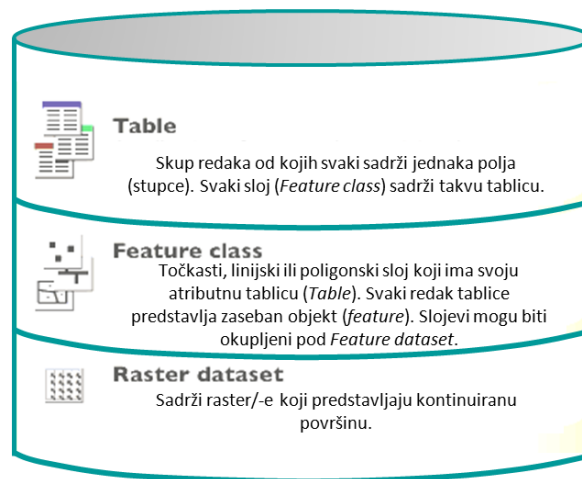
Table

Skup redaka od kojih svaki sadrži jednaka polja (stupce). Svaki sloj (*Feature class*) sadrži takvu tablicu.

Feature class

Točkasti, linijski ili poligonski sloj koji ima svoju atributnu tablicu (*Table*). Svaki redak tablice predstavlja zaseban objekt (*feature*). Slojevi mogu biti okupljeni pod *Feature dataset*.

Raster dataset

Sadrži raster/-e koji predstavljaju kontinuiranu površinu.